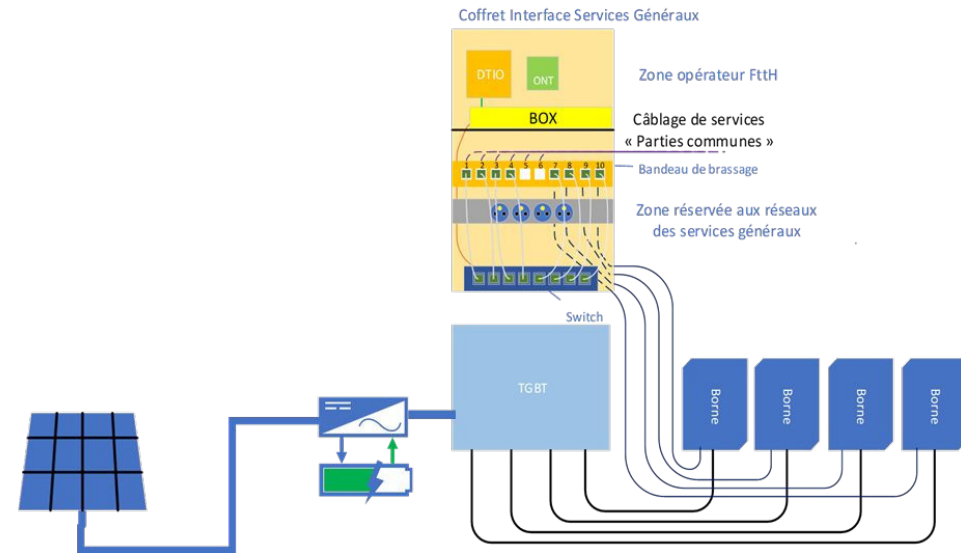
Coffret Interface Services Généraux

DTIO

ONT

Zone opérateur FttH

BOX

Câblage de services « Parties communes »

1 2 3 4 5 6 7 8 9 10

Bandeau de brassage

Zone réservée aux réseaux des services généraux

Switch

TGBT

Borne

Borne

Borne

Borne